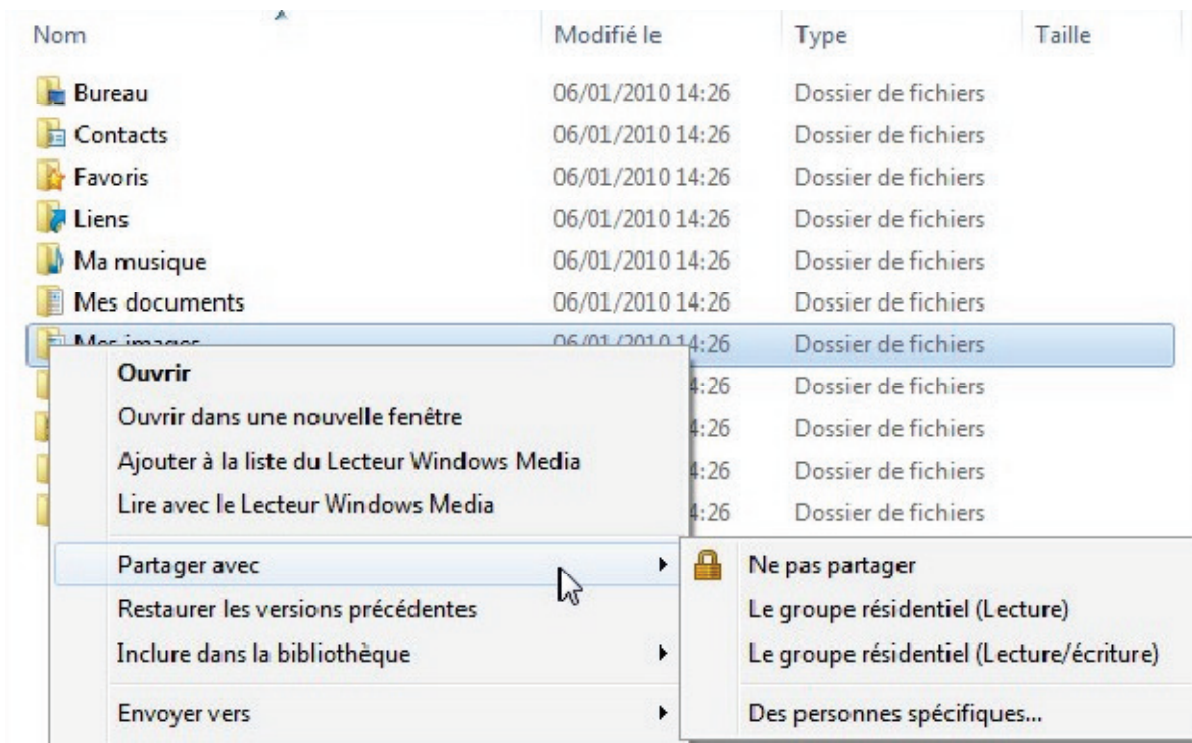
| Nom | Modifié le | Type | Taille |
|---|---|---|---|
| Bureau | 06/01/2010 14:26 | Dossier de fichiers | |
| Contacts | 06/01/2010 14:26 | Dossier de fichiers | |
| Favoris | 06/01/2010 14:26 | Dossier de fichiers | |
| Liens | 06/01/2010 14:26 | Dossier de fichiers | |
| Ma musique | 06/01/2010 14:26 | Dossier de fichiers | |
| Mes documents | 06/01/2010 14:26 | Dossier de fichiers | |
| Mes images | 06/01/2010 14:26 | Dossier de fichiers | |
| | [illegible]4:26 | Dossier de fichiers | |
| | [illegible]4:26 | Dossier de fichiers | |
| | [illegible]4:26 | Dossier de fichiers | |
| | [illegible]4:26 | Dossier de fichiers | |

Ouvrir
Ouvrir dans une nouvelle fenêtre
Ajouter à la liste du Lecteur Windows Media
Lire avec le Lecteur Windows Media
Partager avec
Restaurer les versions précédentes
Inclure dans la bibliothèque
Envoyer vers

Ne pas partager
Le groupe résidentiel (Lecture)
Le groupe résidentiel (Lecture/écriture)
Des personnes spécifiques...